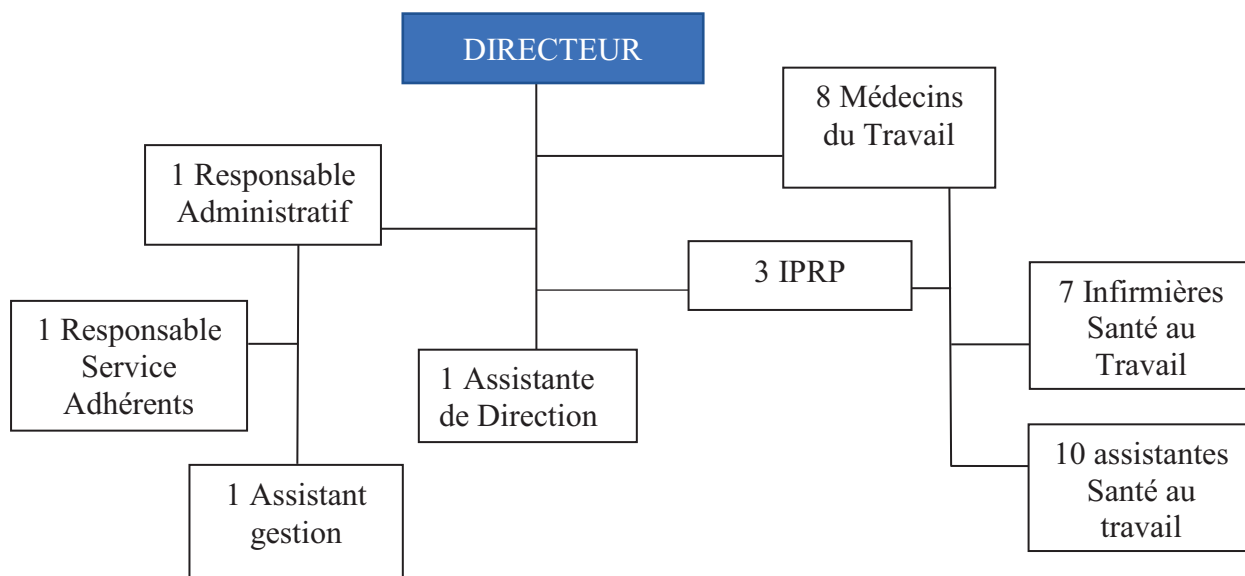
DIRECTEUR

8 Médecins du Travail

1 Responsable Administratif

3 IPRP

1 Responsable Service Adhérents

1 Assistante de Direction

7 Infirmières Santé au Travail

1 Assistant gestion

10 assistantes Santé au travail